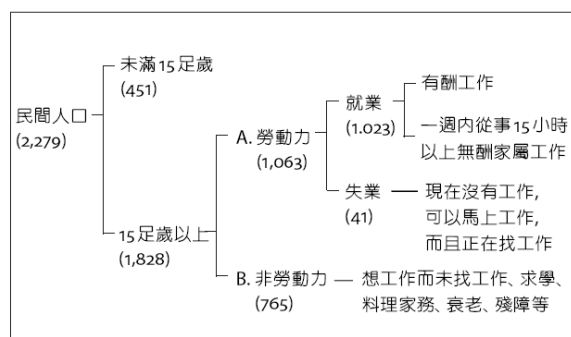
民間人口
(2,279)

未滿15足歲
(451)

15足歲以上
(1,828)

A. 勞動力
(1,063)

就業
(1,023)

有酬工作

一週內從事15小時以上無酬家屬工作

失業
(41)

現在沒有工作,可以馬上工作,而且正在找工作

B. 非勞動力
(765)

想工作而未找工作、求學、料理家務、衰老、殘障等